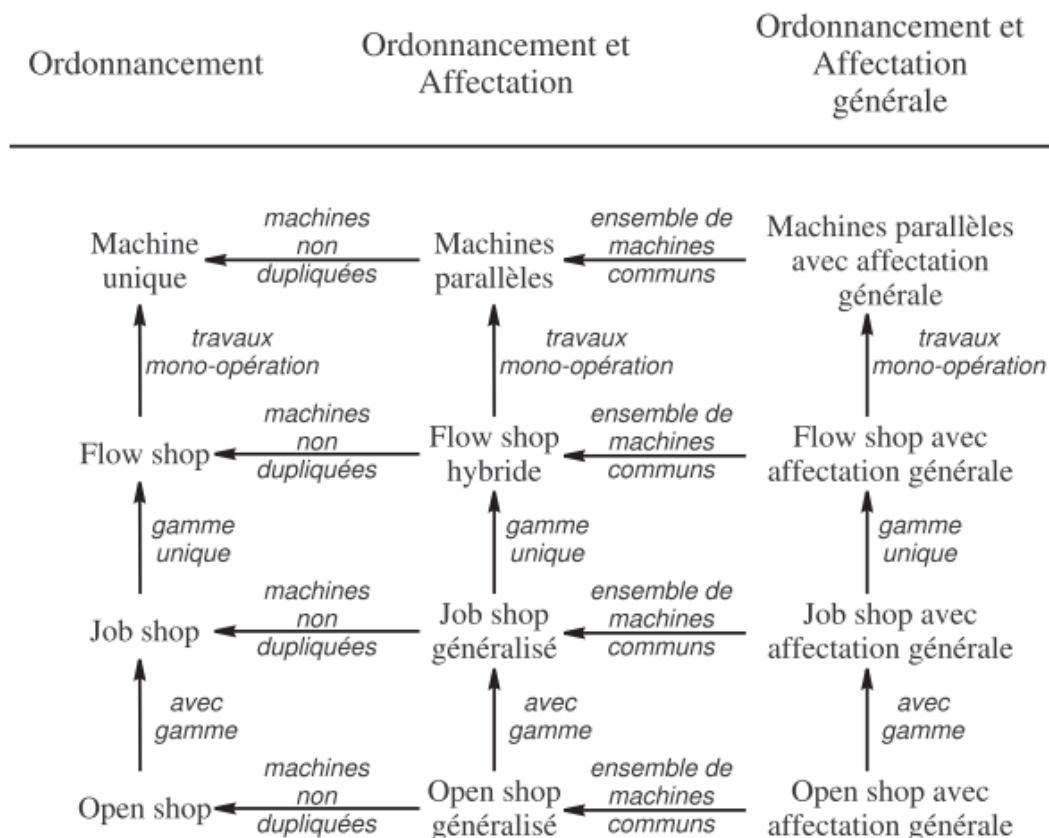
Ordonnancement

Ordonnancement et Affectation

Ordonnancement et Affectation générale

Machine unique

machines non dupliquées

Machines parallèles

ensemble de machines communs

Machines parallèles avec affectation générale

travaux mono-opération

travaux mono-opération

travaux mono-opération

Flow shop

machines non dupliquées

Flow shop hybride

ensemble de machines communs

Flow shop avec affectation générale

gamme unique

gamme unique

gamme unique

Job shop

machines non dupliquées

Job shop généralisé

ensemble de machines communs

Job shop avec affectation générale

avec gamme

avec gamme

avec gamme

Open shop

machines non dupliquées

Open shop généralisé

ensemble de machines communs

Open shop avec affectation générale